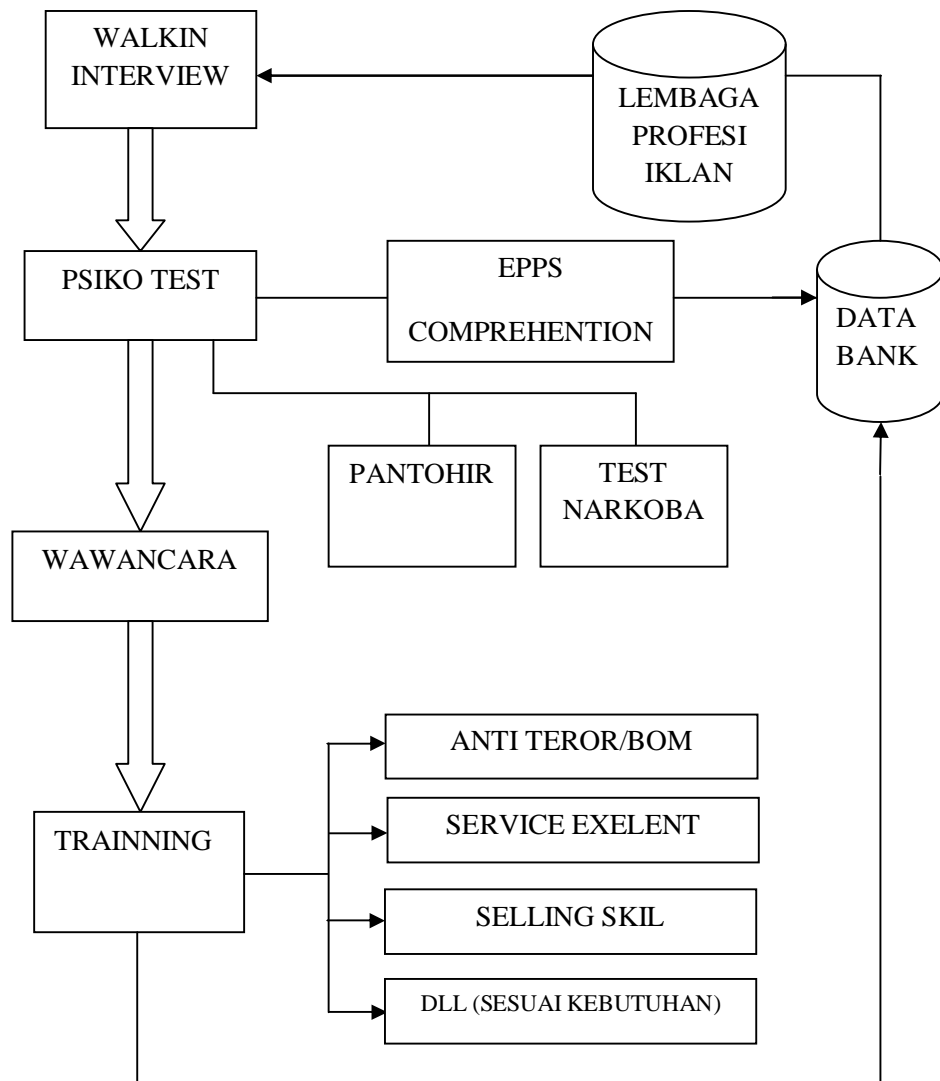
WALKIN INTERVIEW

LEMBAGA PROFESI IKLAN

PSIKO TEST

EPPS

COMPREHENTION

DATA BANK

PANTOHIR

TEST NARKOBA

WAWANCARA

ANTI TEROR/BOM

TRAINNING

SERVICE EXELENT

SELLING SKIL

DLL (SESUAI KEBUTUHAN)